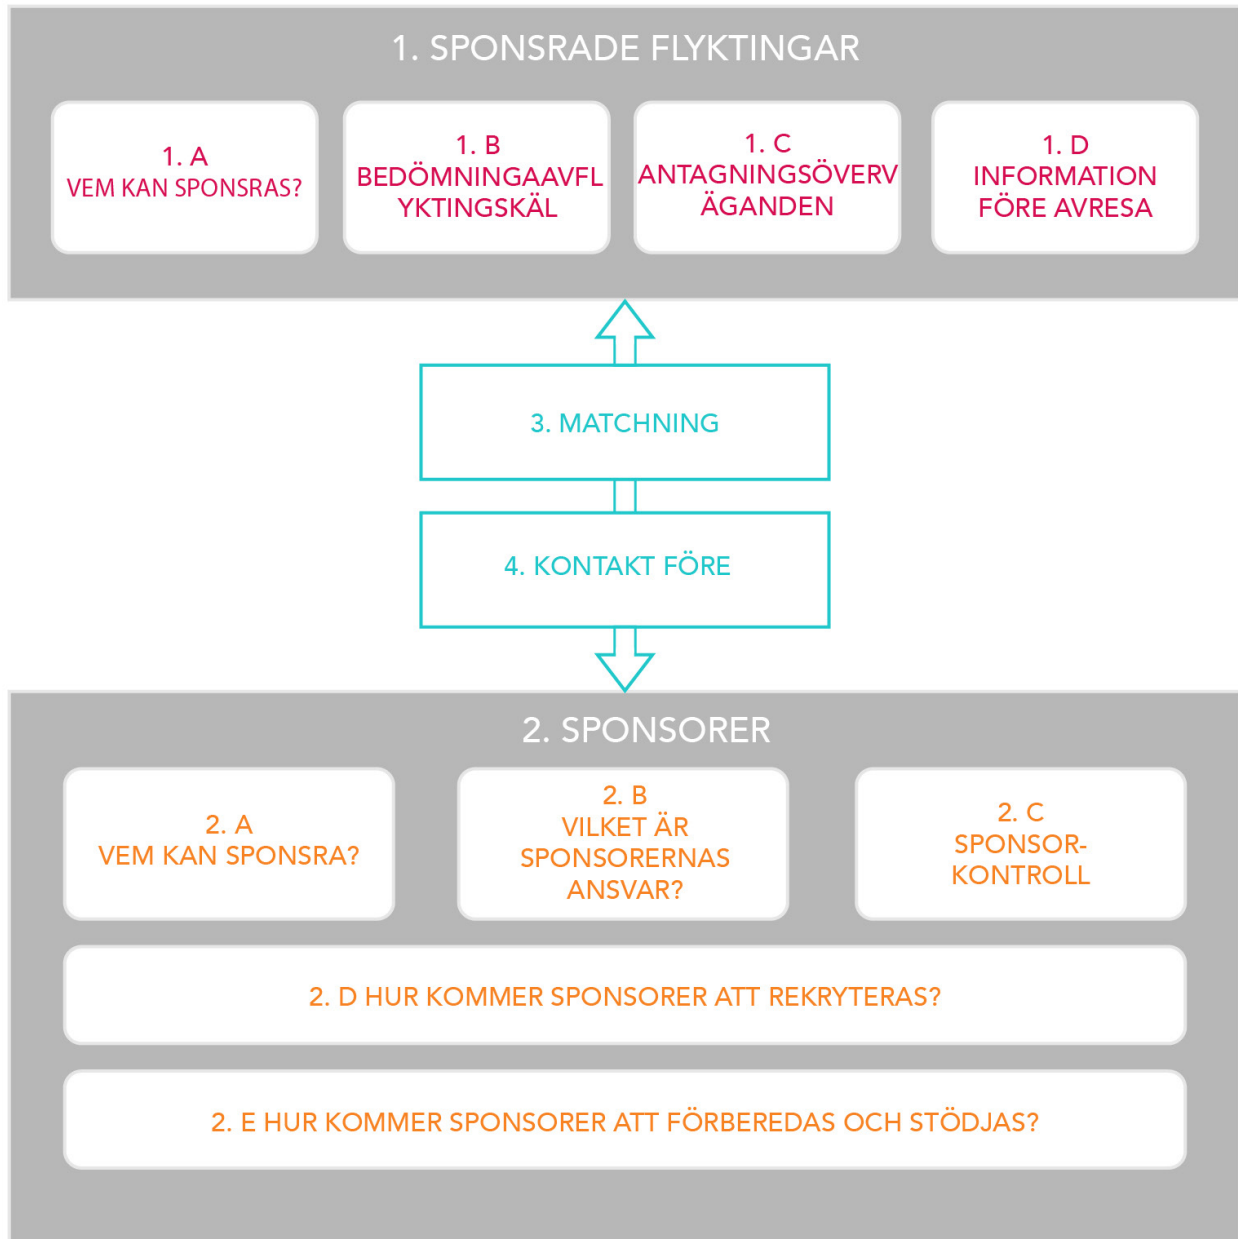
1. SPONSRADE FLYKTINGAR

1. A
VEM KAN SPONSRAS?

1. B
BEDÖMNINGAAVFLYKTINGSKÄL

1. C
ANTAGNINGSÖVERVÄGANDEN

1. D
INFORMATION FÖRE AVRESA

3. MATCHNING

4. KONTAKT FÖRE

2. SPONSORER

2. A
VEM KAN SPONSRA?

2. B
VILKET ÄR SPONSORERNAS ANSVAR?

2. C
SPONSOR-KONTROLL

2. D HUR KOMMER SPONSORER ATT REKRYTERAS?

2. E HUR KOMMER SPONSORER ATT FÖRBEREDAS OCH STÖDJAS?